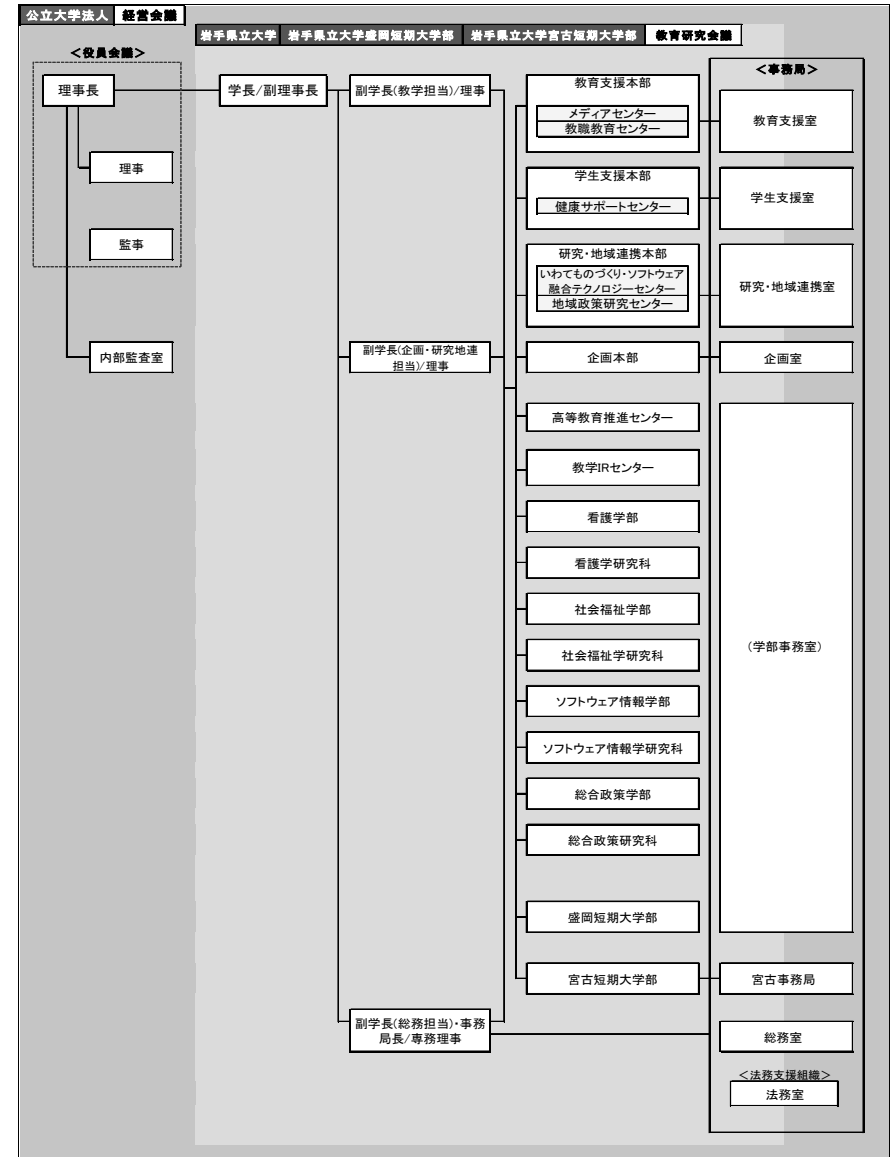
公立大学法人 経営会議

岩手県立大学 岩手県立大学盛岡短期大学部 岩手県立大学宮古短期大学部 教育研究会議

＜役員会議＞

理事長

理事

監事

内部監査室

学長/副理事長

副学長(教学担当)/理事

副学長(企画・研究地連担当)/理事

副学長(総務担当)・事務局長/専務理事

教育支援本部

メディアセンター

教職教育センター

学生支援本部

健康サポートセンター

研究・地域連携本部

いわてものづくり・ソフトウェア融合テクノロジーセンター

地域政策研究センター

企画本部

高等教育推進センター

教学IRセンター

看護学部

看護学研究科

社会福祉学部

社会福祉学研究科

ソフトウェア情報学部

ソフトウェア情報学研究科

総合政策学部

総合政策研究科

盛岡短期大学部

宮古短期大学部

＜事務局＞

教育支援室

学生支援室

研究・地域連携室

企画室

（学部事務室）

宮古事務局

総務室

＜法務支援組織＞

法務室